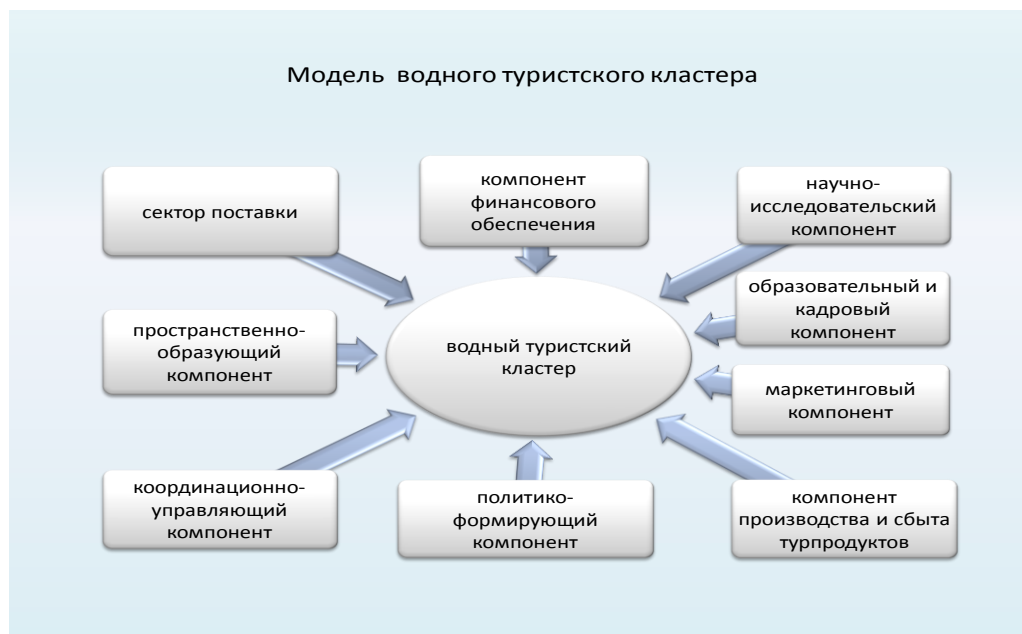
Модель водного туристского кластера

сектор поставки

компонент финансового обеспечения

научно-исследовательский компонент

образовательный и кадровый компонент

пространственно-образующий компонент

водный туристский кластер

маркетинговый компонент

координационно-управляющий компонент

политико-формирующий компонент

компонент производства и сбыта турпродуктов